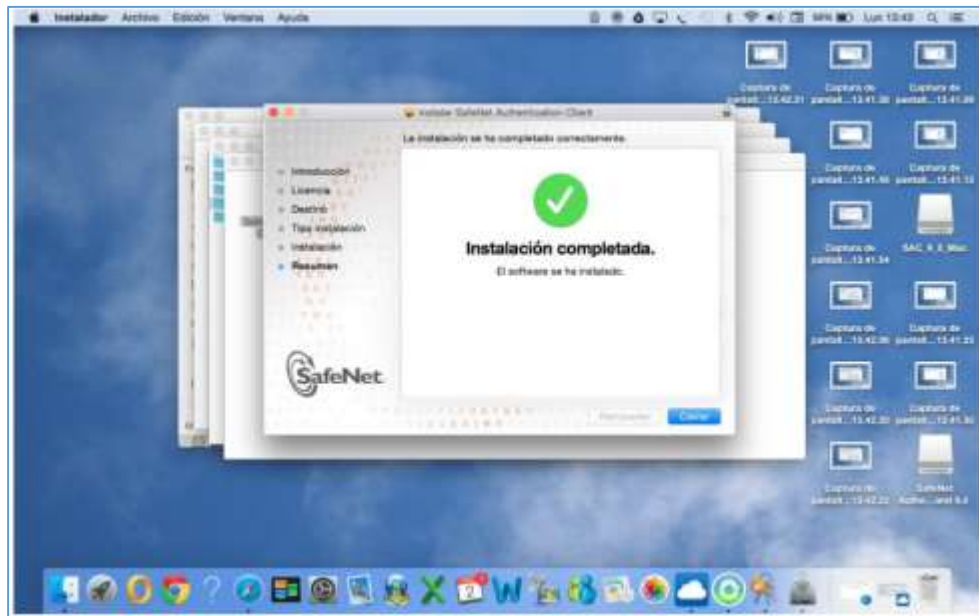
Instalador Archivo Edición Ventana Ayuda

Lun 13:43

Instalar SafeNet Authentication Client

La instalación se ha completado correctamente.

Introducción
Licencia
Destino
Tipo instalación
Instalación
Resumen

Instalación completada.

El software se ha instalado.

SafeNet

Retroceder
Cerrar

Captura de pantall...13.42.21
Captura de pantall...13.41.38
Captura de pantall...13.41.09
Captura de pantall...13.41.56
Captura de pantall...13.41.13
Captura de pantall...13.41.34
SAC_9_0_Mac
Captura de pantall...13.42.06
Captura de pantall...13.41.25
Captura de pantall...13.42.30
Captura de pantall...13.41.30
Captura de pantall...13.42.22
SafeNet Authe...ient 9.0